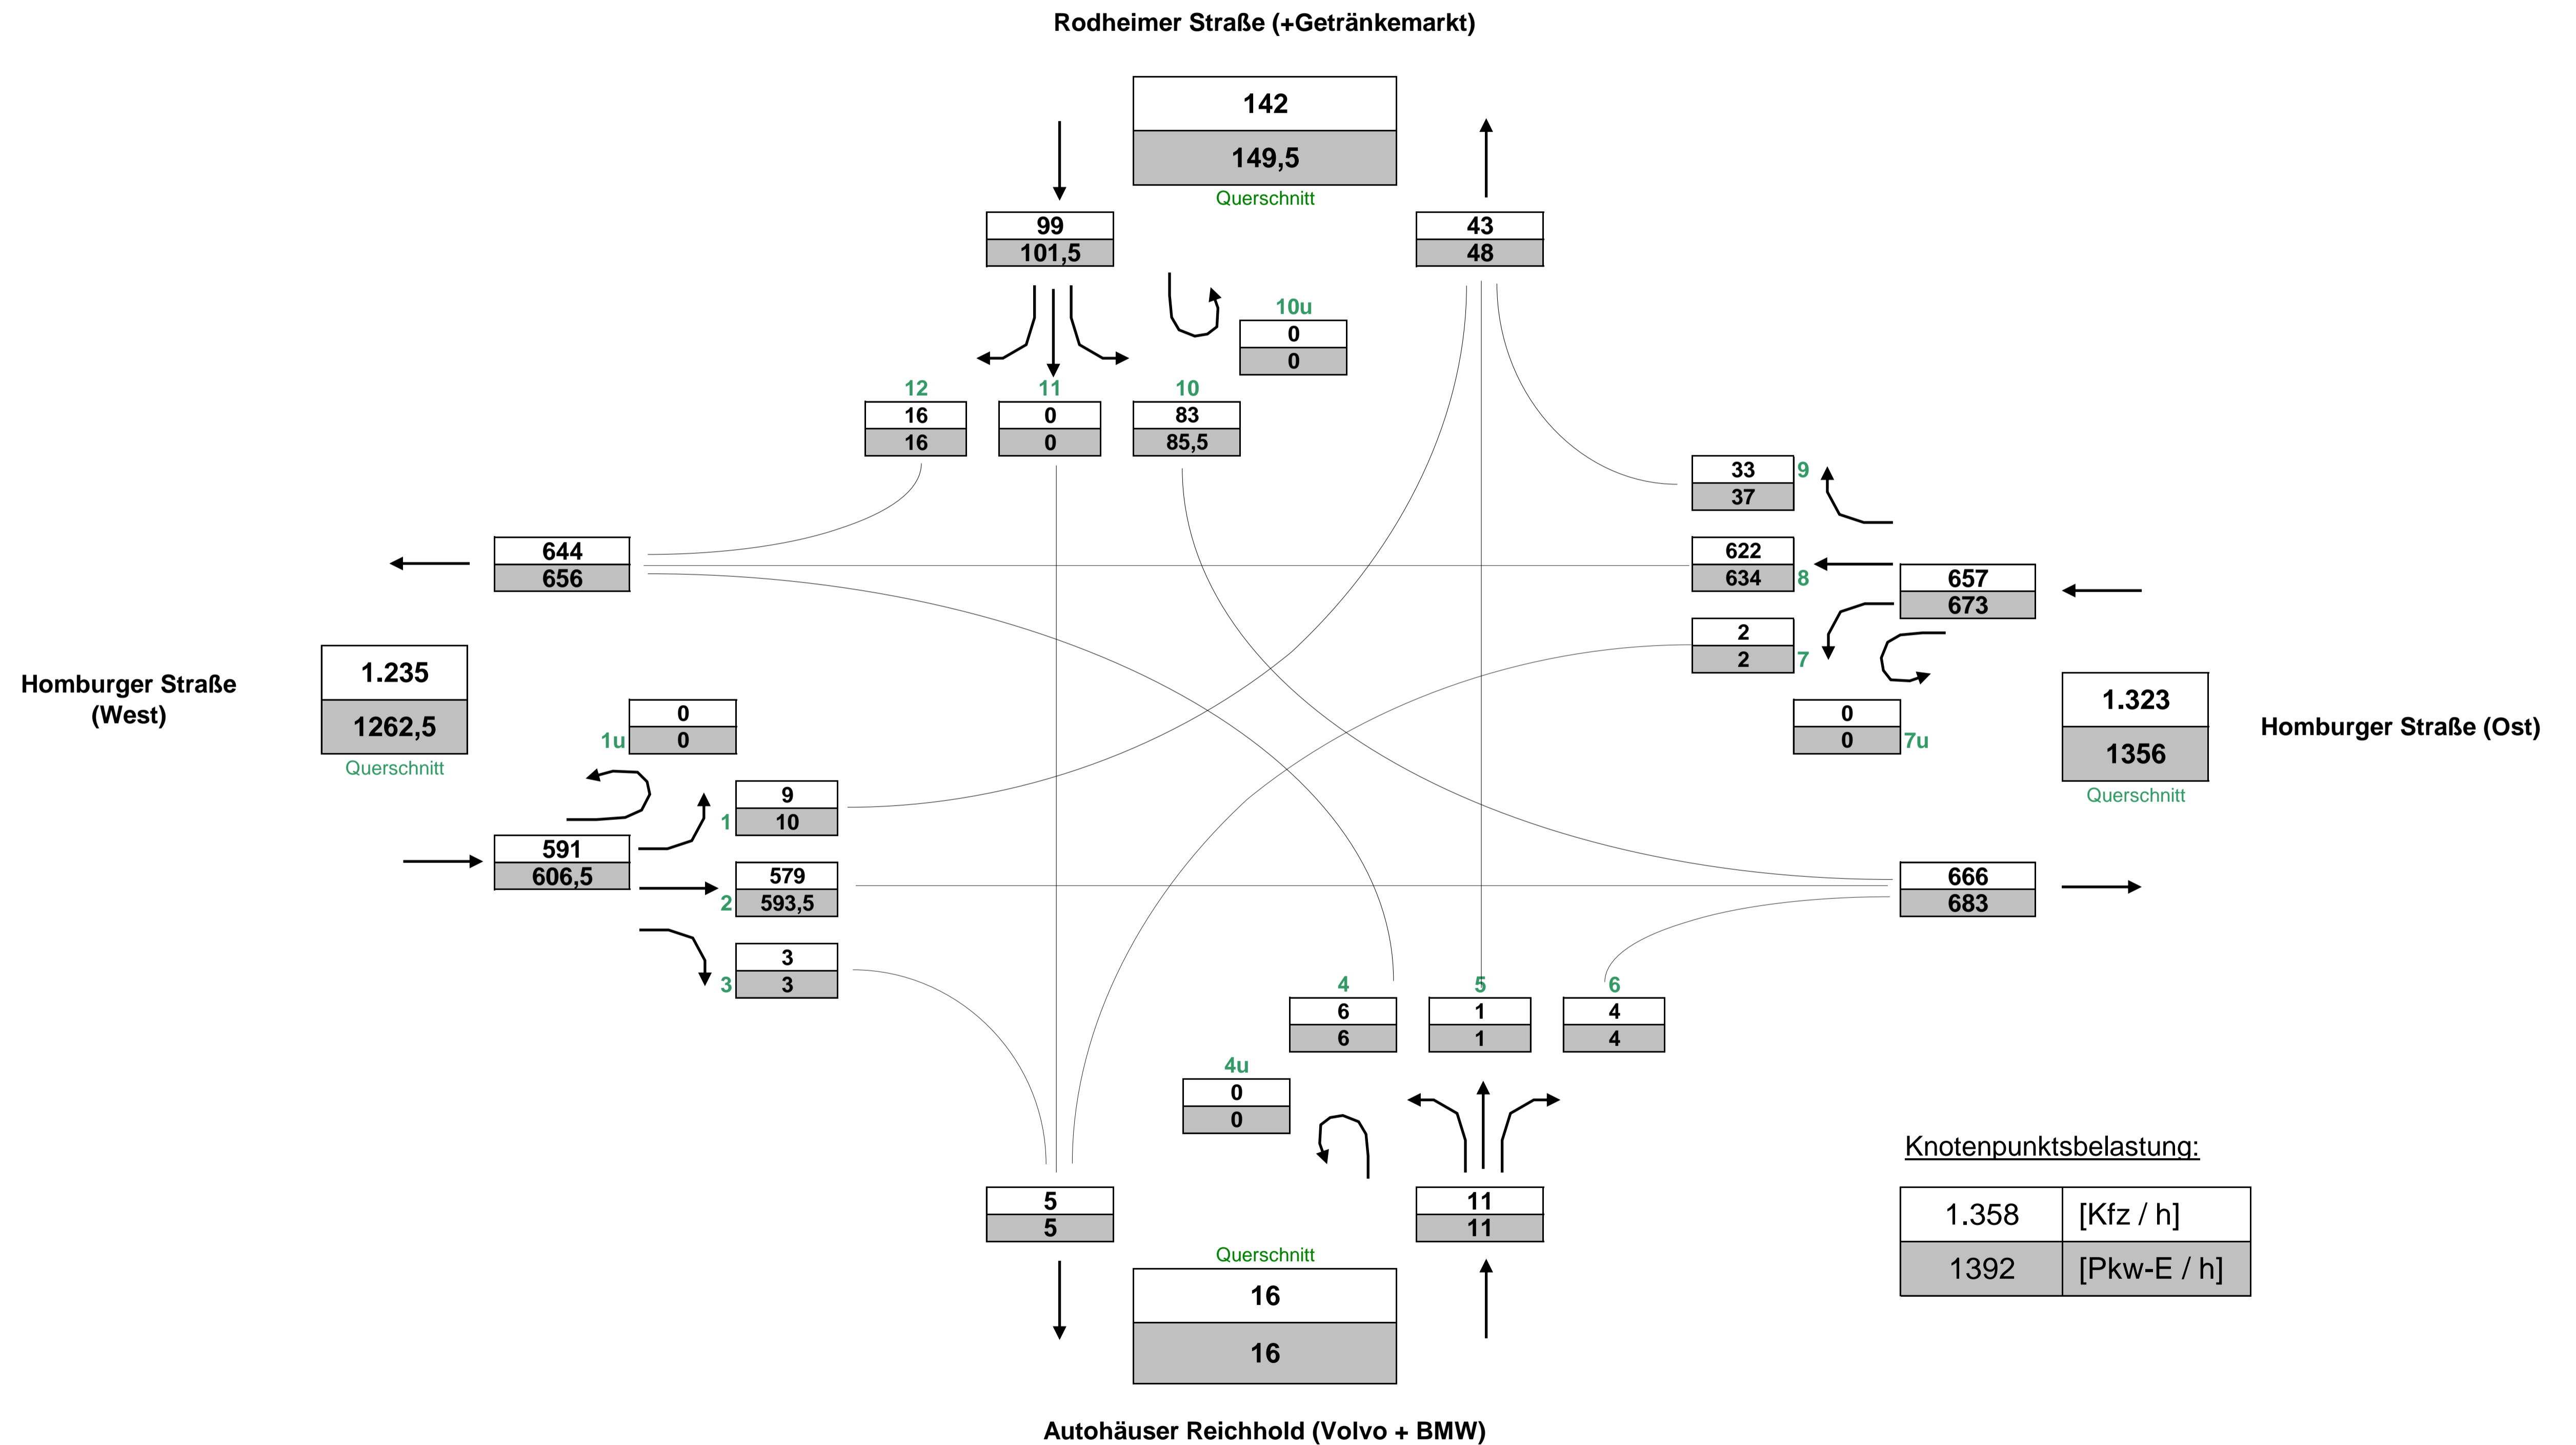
Rodheimer Straße (+Getränkemarkt)

142
149,5
Querschnitt

99
101,5

43
48

10u
0
0

12
16
16

11
0
0

10
83
85,5

33
37
9

644
656

622
634
8

657
673

2
2
7

Homburger Straße (West)

1.235
1262,5
Querschnitt

0
0
1u

0
0
7u

1.323
1356
Querschnitt

Homburger Straße (Ost)

9
10
1

591
606,5

579
593,5
2

666
683

3
3
3

4
6
6

5
1
1

6
4
4

4u
0
0

5
5

11
11

Querschnitt
16
16

Knotenpunktsbelastung:

| 1.358 | [Kfz / h] |
|---|---|
| 1392 | [Pkw-E / h] |

Autohäuser Reichhold (Volvo + BMW)